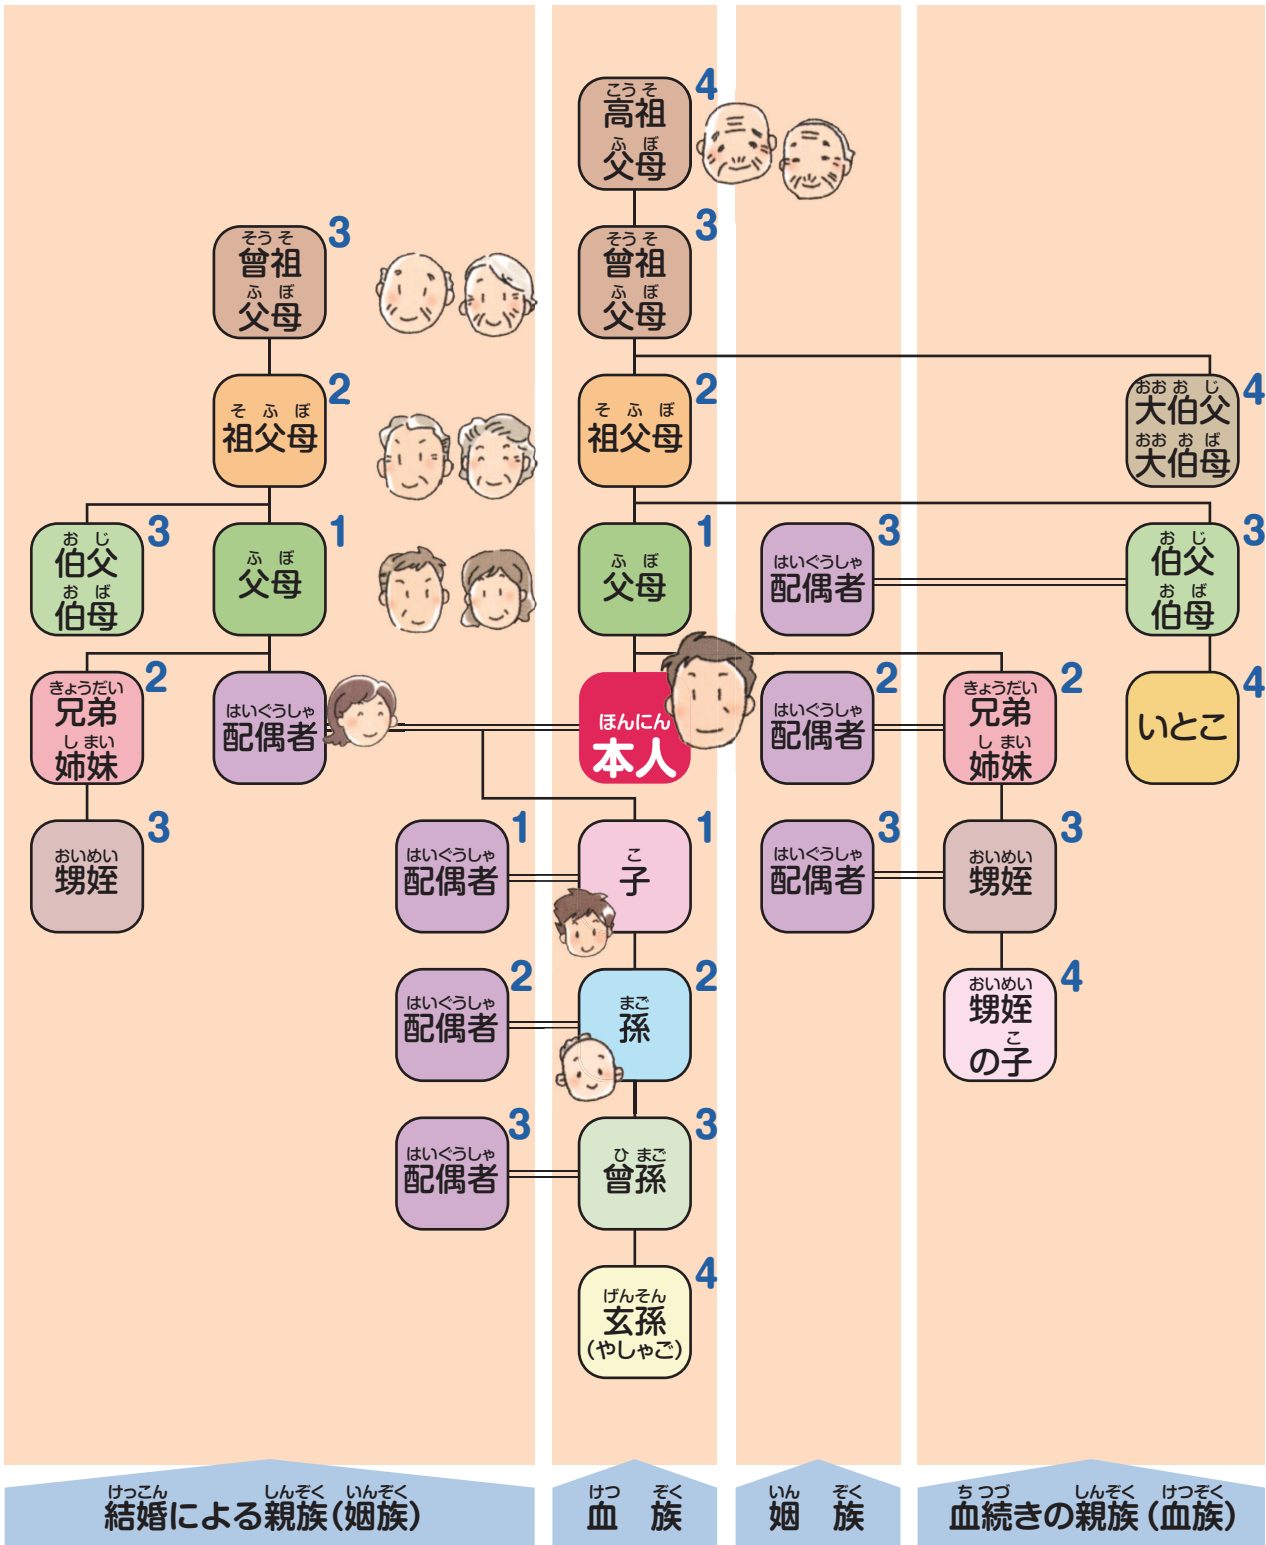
こうそ
高祖
ふぼ
父母 4

そうそ
曾祖
ふぼ
父母 3

そうそ
曾祖
ふぼ
父母 3

そふぼ
祖父母 2

そふぼ
祖父母 2

おおおじ
大伯父
おおおば
大伯母 4

おじ
伯父
おば
伯母 3

ふぼ
父母 1

ふぼ
父母 1

はいぐうしゃ
配偶者 3

おじ
伯父
おば
伯母 3

きょうだい
兄弟
しまい
姉妹 2

はいぐうしゃ
配偶者

ほんにん
本人

はいぐうしゃ
配偶者 2

きょうだい
兄弟
しまい
姉妹 2

いとこ 4

おいめい
甥姪 3

はいぐうしゃ
配偶者 1

こ
子 1

はいぐうしゃ
配偶者 3

おいめい
甥姪 3

はいぐうしゃ
配偶者 2

まご
孫 2

おいめい
甥姪
こ
の子 4

はいぐうしゃ
配偶者 3

ひまご
曾孫 3

げんそん
玄孫
(やしゃご) 4

けっこん しんぞく いんぞく
結婚による親族(姻族)

けつ ぞく
血 族

いん ぞく
姻 族

ちつづ しんぞく けつぞく
血続きの親族(血族)